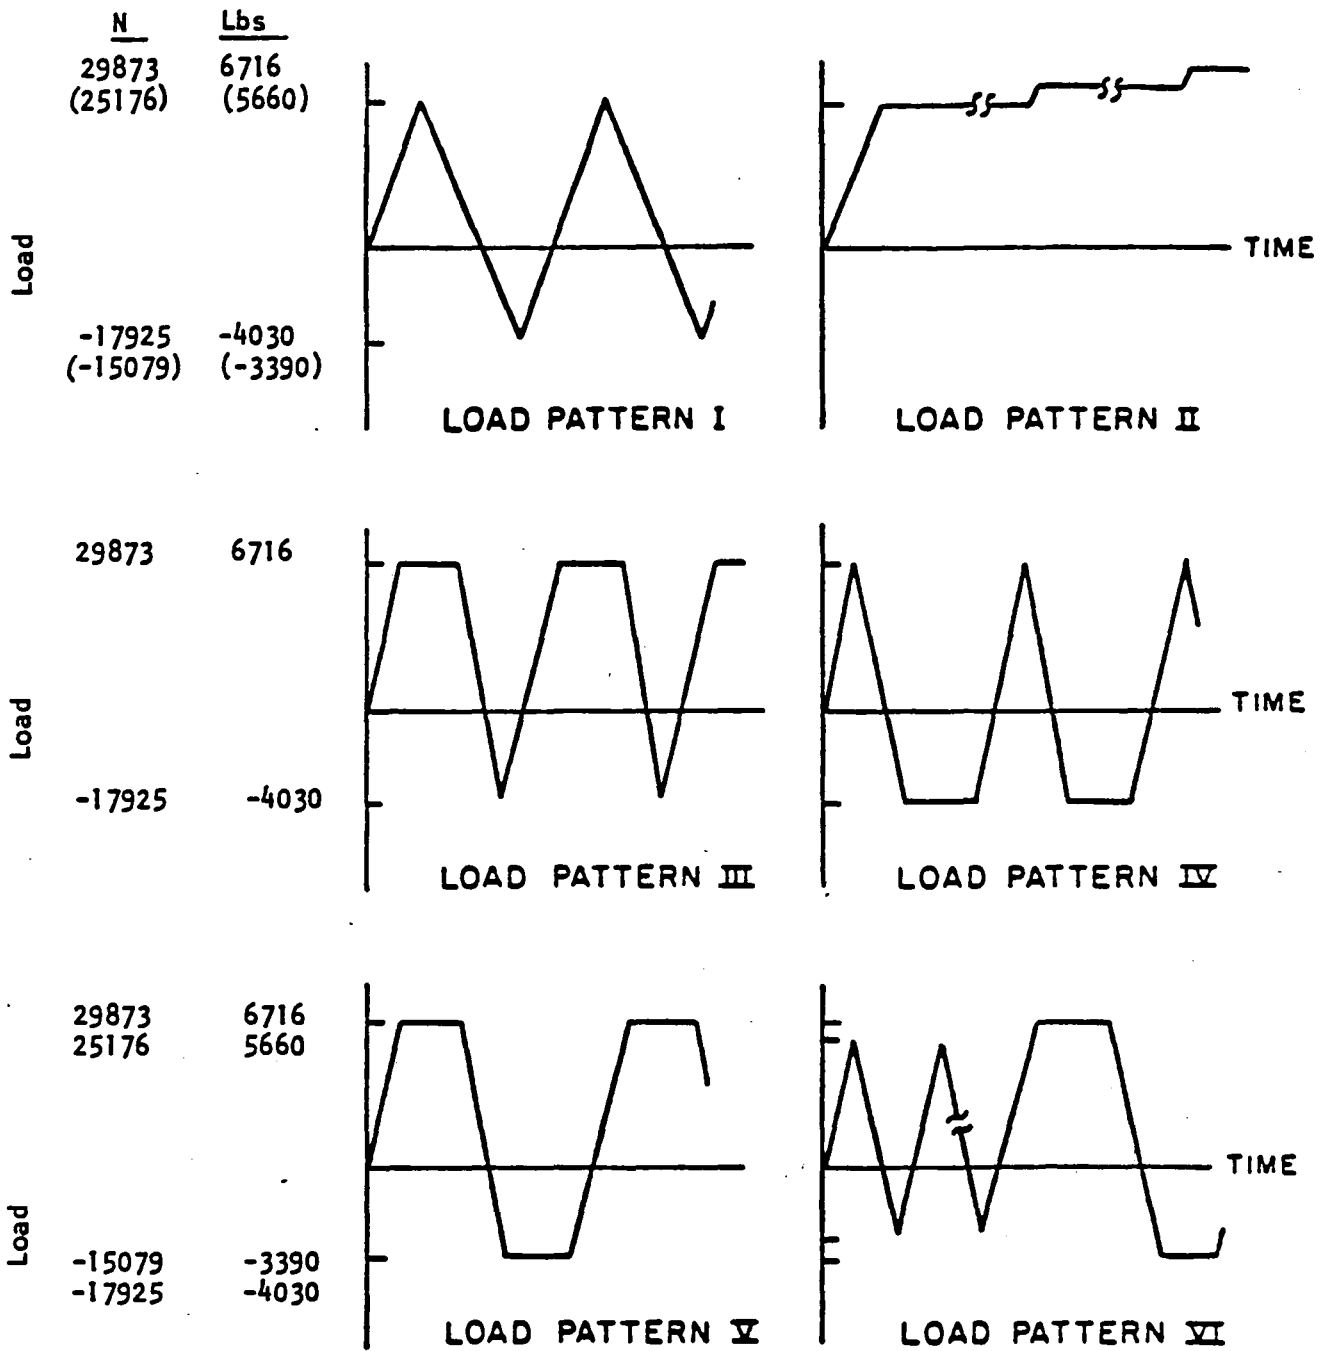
N
Lbs
29873
(25176)
6716
(5660)

Load

-17925
(-15079)
-4030
(-3390)

LOAD PATTERN I

TIME

LOAD PATTERN II

29873
6716

Load

-17925
-4030

LOAD PATTERN III

TIME

LOAD PATTERN IV

29873
25176
6716
5660

Load

-15079
-17925
-3390
-4030

LOAD PATTERN V

TIME

LOAD PATTERN VI